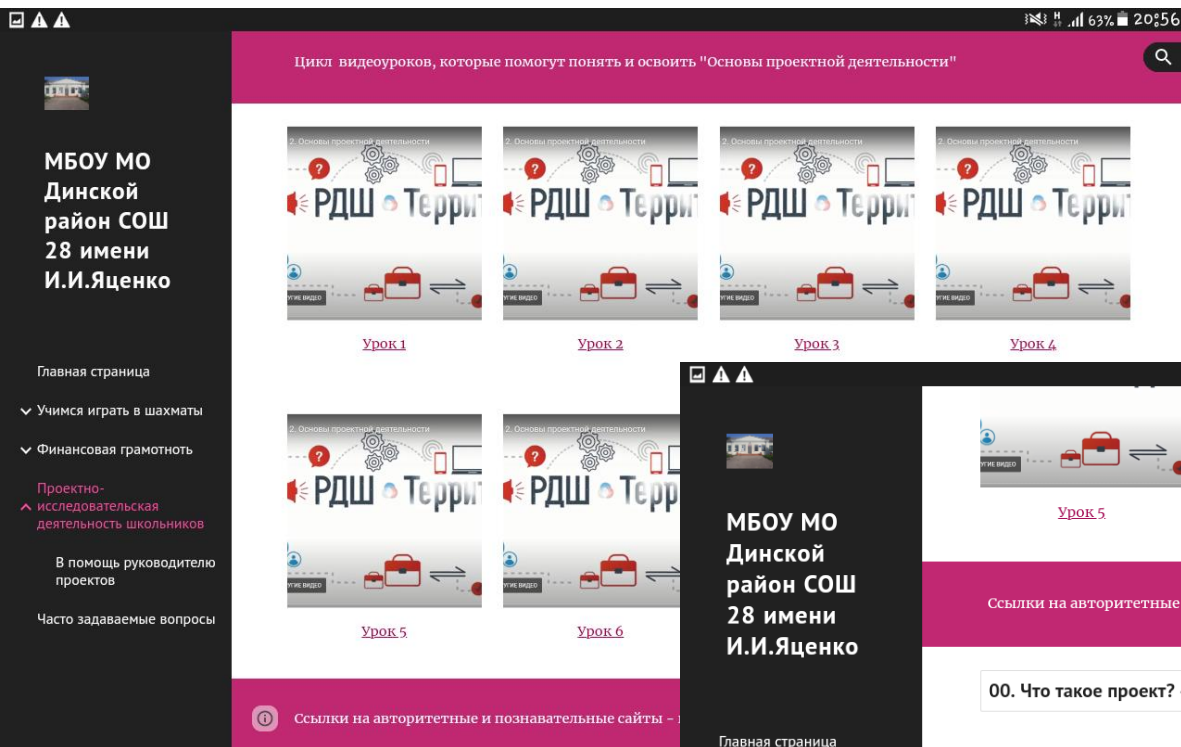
63% 20:56

Цикл видеоуроков, которые помогут понять и освоить "Основы проектной деятельности"

МБОУ МО Динской район СОШ 28 имени И.И.Яценко

Главная страница

Учимся играть в шахматы

Финансовая грамотноть

Проектно-исследовательская деятельность школьников

В помощь руководителю проектов

Часто задаваемые вопросы

2. Основы проектной деятельности
РДШ Террит
ДРУГИЕ ВИДЕО
Урок 1

2. Основы проектной деятельности
РДШ Террит
ДРУГИЕ ВИДЕО
Урок 2

2. Основы проектной деятельности
РДШ Террит
ДРУГИЕ ВИДЕО
Урок 3

2. Основы проектной деятельности
РДШ Терри
ДРУГИЕ ВИДЕО
Урок 4

2. Основы проектной деятельности
РДШ Террит
ДРУГИЕ ВИДЕО
Урок 5

2. Основы проектной деятельности
РДШ Терр
ДРУГИЕ ВИДЕО
Урок 6

Ссылки на авторитетные и познавательные сайты - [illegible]

МБОУ МО Динской район СОШ 28 имени И.И.Яценко

ДРУГИЕ ВИДЕО
Урок 5

Ссылки на авторитетные

00. Что такое проект?

Главная страница